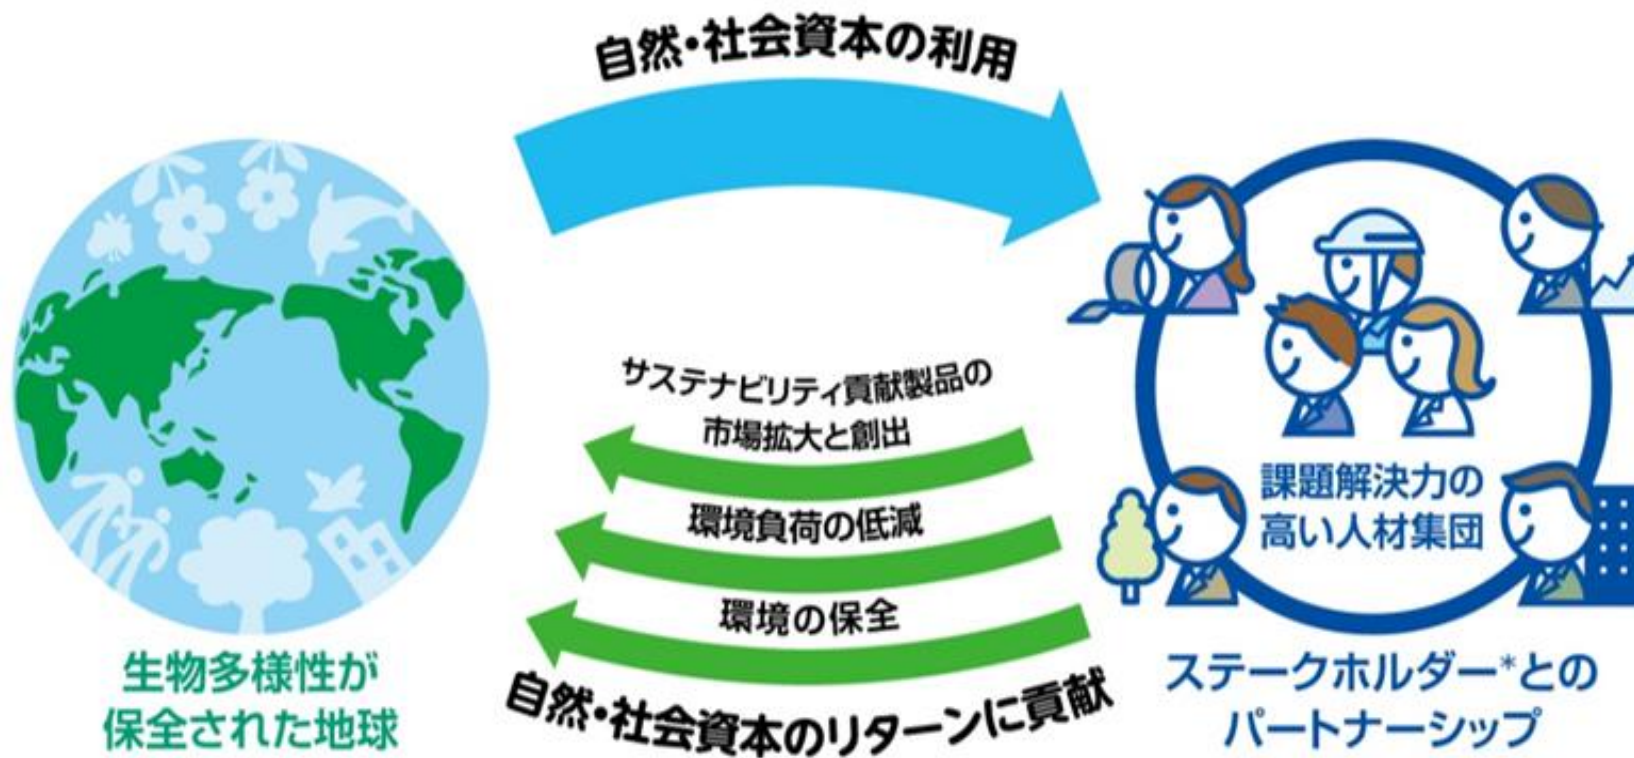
自然・社会資本の利用

サステナビリティ貢献製品の市場拡大と創出

環境負荷の低減

環境の保全

自然・社会資本のリターンに貢献

生物多様性が保全された地球

課題解決力の高い人材集団

ステークホルダー*とのパートナーシップ